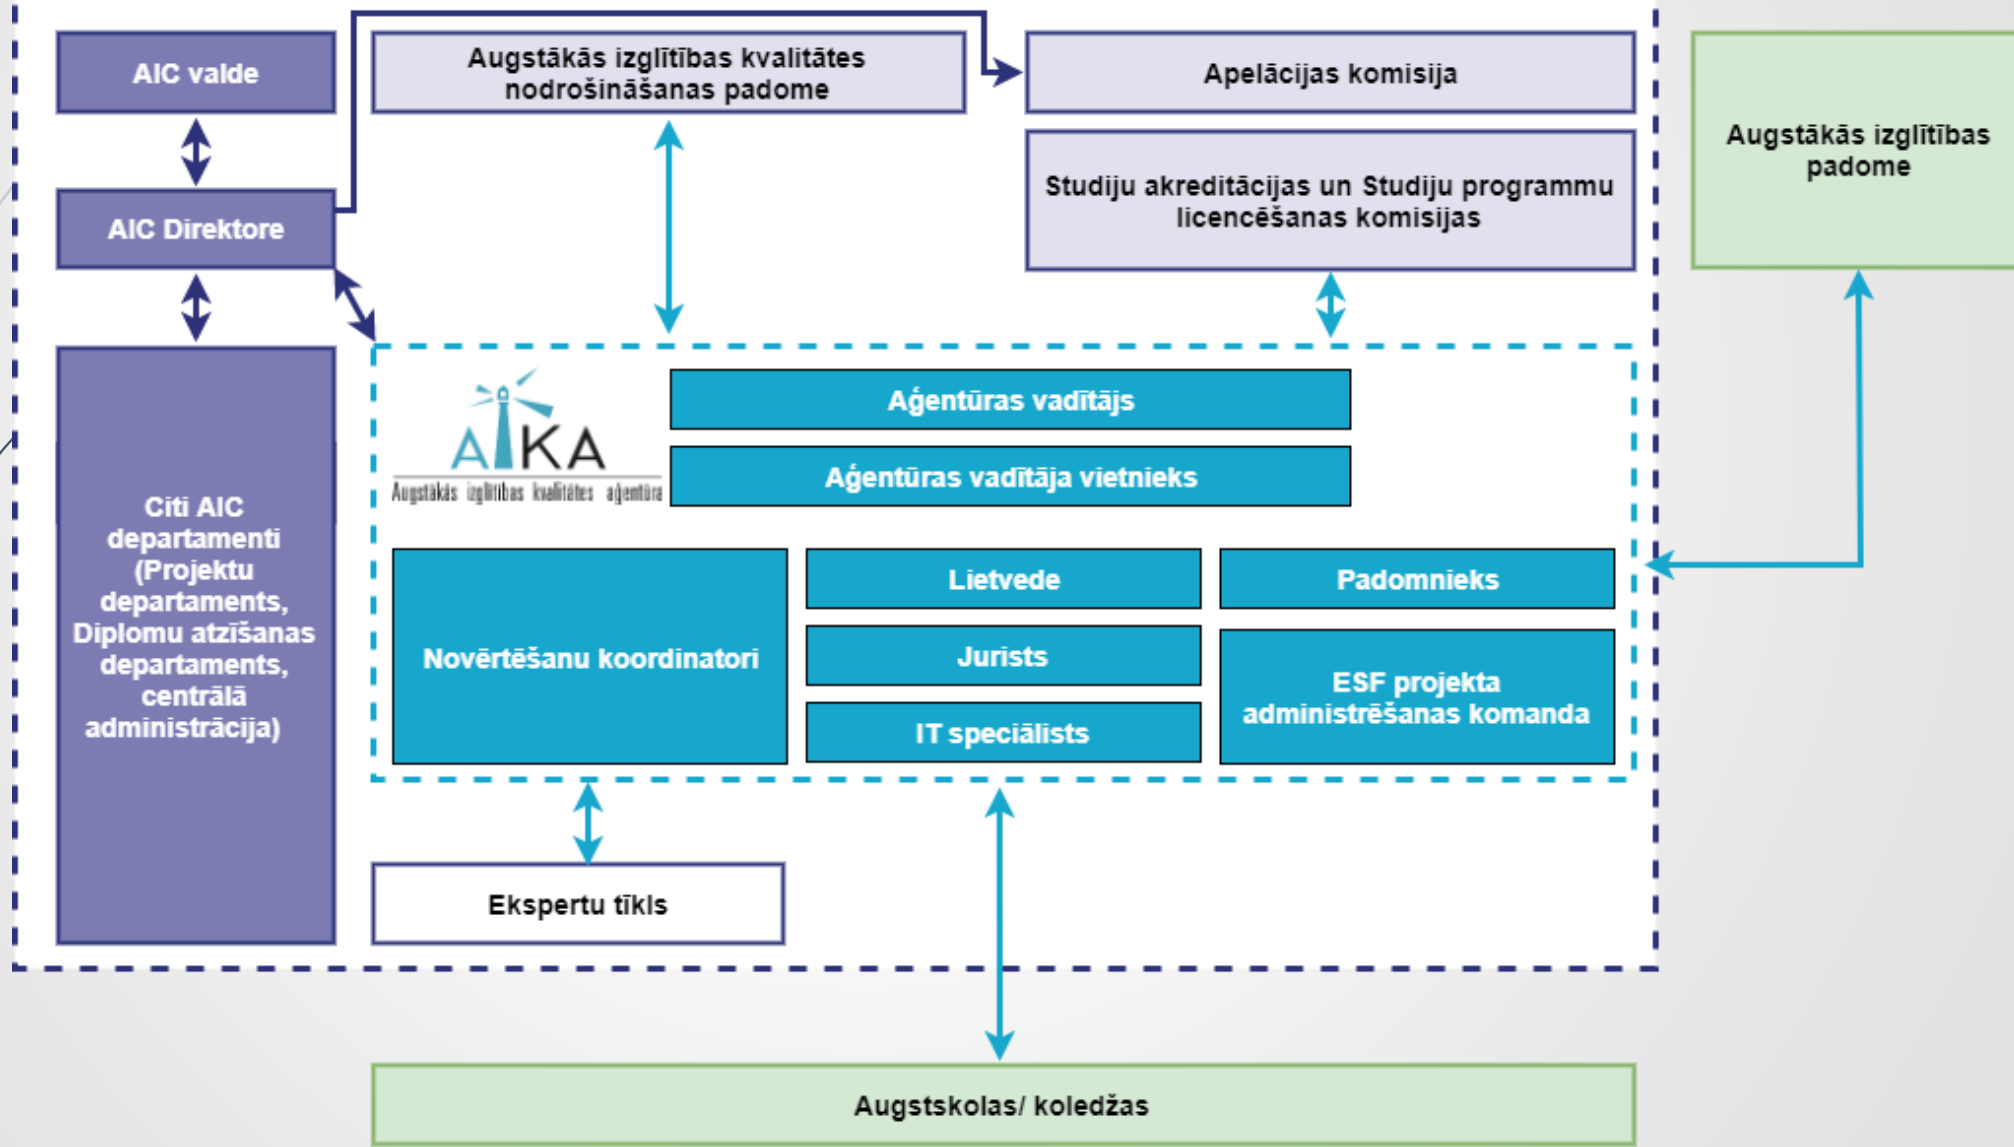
AIC valde

Augstākās izglītības kvalitātes nodrošināšanas padome

Apelācijas komisija

Augstākās izglītības padome

AIC Direktore

Studiju akreditācijas un Studiju programmu licencēšanas komisijas

Citi AIC departamenti (Projektu departaments, Diplomu atzīšanas departaments, centrālā administrācija)

AIKA
Augstākās izglītības kvalitātes aģentūra

Aģentūras vadītājs

Aģentūras vadītāja vietnieks

Novērtēšanu koordinatori

Lietvede

Padomnieks

Jurists

ESF projekta administrēšanas komanda

IT speciālists

Ekspertu tīkls

Augstskolas/ koledžas